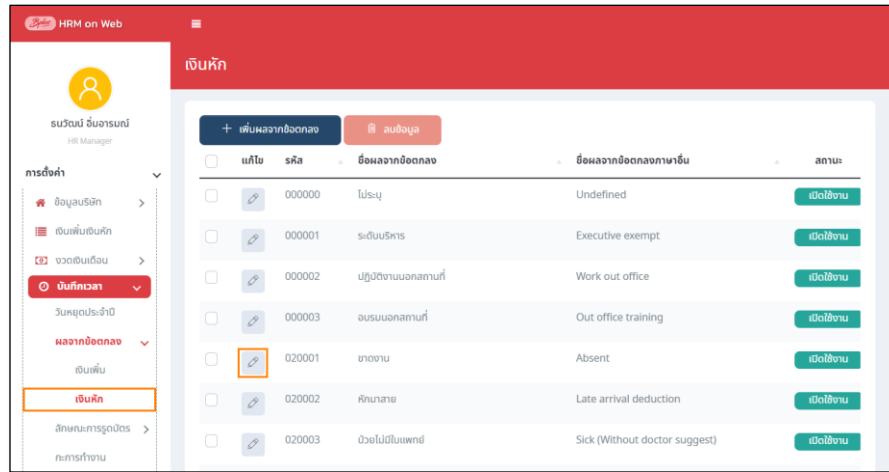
HRM on Web

เงินหัก

ธนวัฒน์ อิ่มอารมณ์
HR Manager

การตั้งค่า

ข้อมูลบริษัท

เงินเพิ่มเงินหัก

งวดเงินเดือน

บันทึกเวลา

วันหยุดประจำปี

ผลจากข้อตกลง

เงินเพิ่ม

เงินหัก

ลักษณะการรูดบัตร

กะการทำงาน

+ เพิ่มผลจากข้อตกลง

ลบข้อมูล

| | แก้ไข | รหัส | ชื่อผลจากข้อตกลง | ชื่อผลจากข้อตกลงภาษาอื่น | สถานะ |
|---|---|---|---|---|---|
| | | 000000 | ไม่ระบุ | Undefined | เปิดใช้งาน |
| | | 000001 | ระดับบริหาร | Executive exempt | เปิดใช้งาน |
| | | 000002 | ปฏิบัติงานนอกสถานที่ | Work out office | เปิดใช้งาน |
| | | 000003 | อบรมนอกสถานที่ | Out office training | เปิดใช้งาน |
| | | 020001 | ขาดงาน | Absent | เปิดใช้งาน |
| | | 020002 | หักมาสาย | Late arrival deduction | เปิดใช้งาน |
| | | 020003 | ป่วยไม่มีใบแพทย์ | Sick (Without doctor suggest) | เปิดใช้งาน |